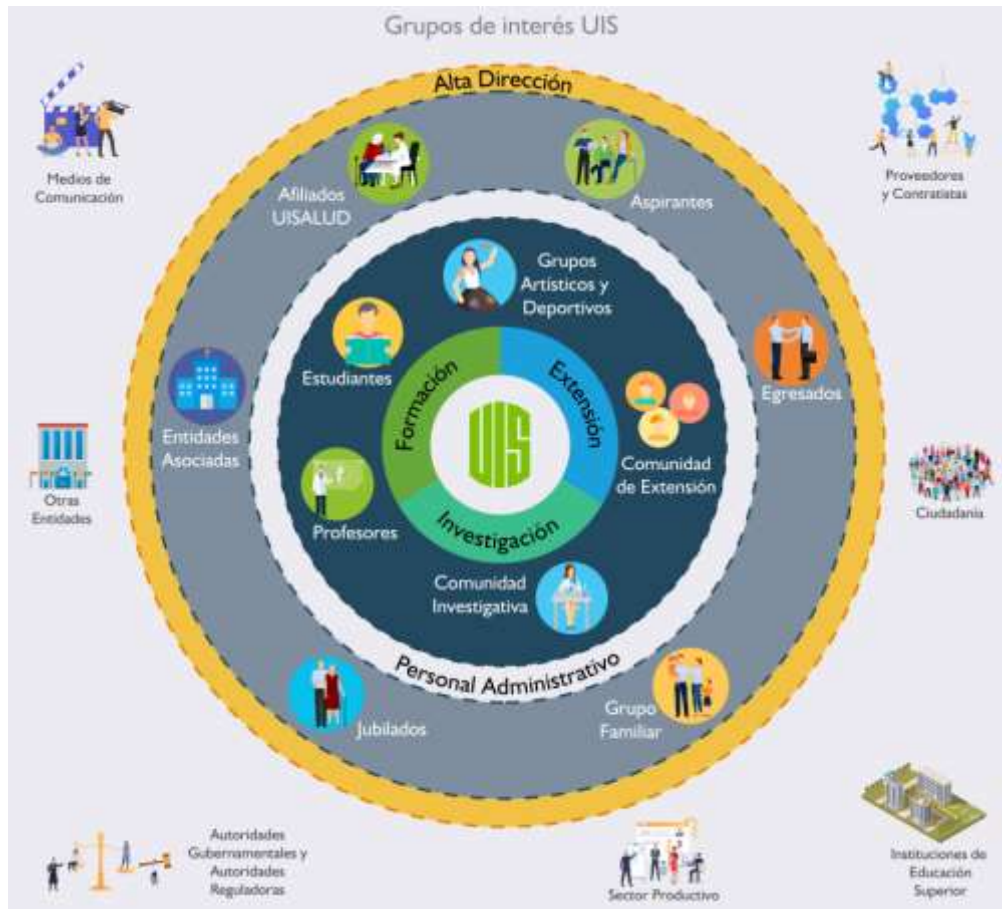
Grupos de interés UIS

Alta Dirección

Medios de Comunicación

Proveedores y Contratistas

Afiliados UISALUD

Aspirantes

Grupos Artísticos y Deportivos

Estudiantes

Formación

Extensión

UIS

Entidades Asociadas

Egresados

Otras Entidades

Comunidad de Extensión

Ciudadanía

Profesores

Investigación

Comunidad Investigativa

Personal Administrativo

Jubilados

Grupo Familiar

Autoridades Gubernamentales y Autoridades Reguladoras

Sector Productivo

Instituciones de Educación Superior